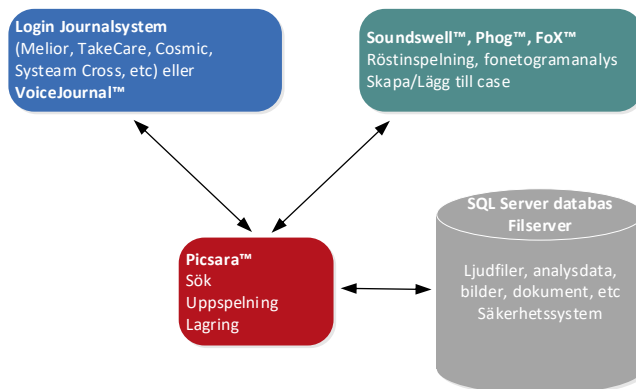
**Login Journalsystem**
(Melior, TakeCare, Cosmic, Systeam Cross, etc) eller **VoiceJournal™**

**Soundswell™, Phog™, FoX™**
Röstinspelning, fonetogramanalys
Skapa/Lägg till case

**Picsara™**
Sök
Uppspelning
Lagring

**SQL Server databas Filserver**

Ljudfiler, analysdata, bilder, dokument, etc
Säkerhetssystem